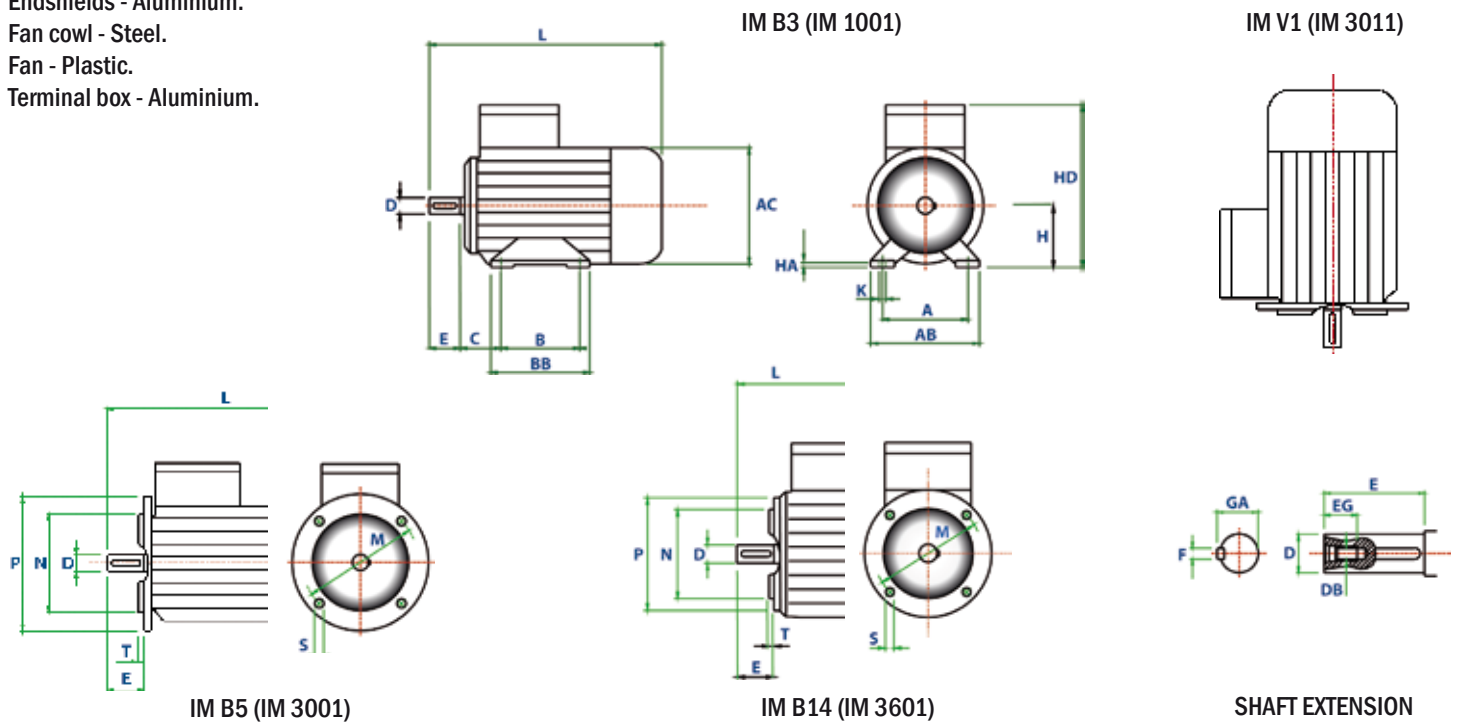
Endshields - Aluminium.
Fan cowl - Steel.
Fan - Plastic.
Terminal box - Aluminium.

IM B3 (IM 1001)

IM V1 (IM 3011)

L
D
AC
E C B
BB
HD
H
HA
K
A
AB

L
P N D
T
E
M
S
IM B5 (IM 3001)

L
P N D
T
E
M
S
IM B14 (IM 3601)

GA
F
E
EG
D
DB
SHAFT EXTENSION